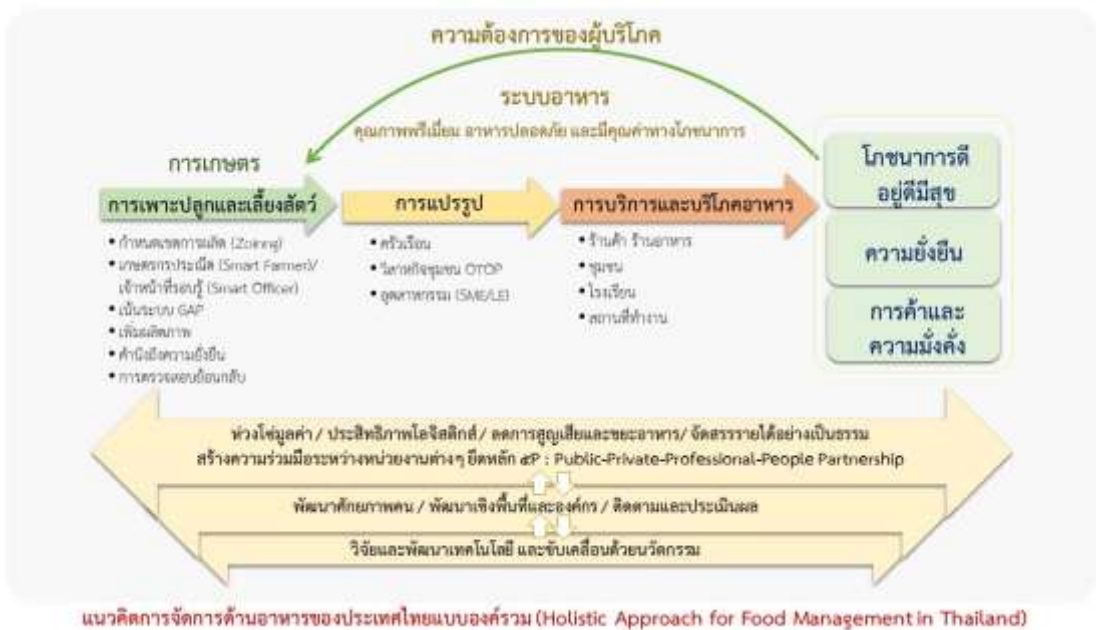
ความต้องการของผู้บริโภค

ระบบอาหาร

คุณภาพพรีเมี่ยม อาหารปลอดภัย และมีคุณค่าทางโภชนาการ

การเกษตร

การเพาะปลูกและเลี้ยงสัตว์

• กำหนดเขตการผลิต (Zoning)
• เกษตรกรปราดเปรื่อง (Smart Farmer)/ เจ้าหน้าที่รอบรู้ (Smart Officer)
• เน้นระบบ GAP
• เพิ่มผลิตภาพ
• คำนึงถึงความยั่งยืน
• การตรวจสอบย้อนกลับ

การแปรรูป

• ครัวเรือน
• วิสาหกิจชุมชน OTOP
• อุตสาหกรรม (SME/LE)

การบริการและบริโภคอาหาร

• ร้านค้า ร้านอาหาร
• ชุมชน
• โรงเรียน
• สถานที่ทำงาน

โภชนาการดี อยู่ดีมีสุข

ความยั่งยืน

การค้าและความมั่งคั่ง

ห่วงโซ่มูลค่า / ประสิทธิภาพโลจิสติกส์ / ลดการสูญเสียและขยะอาหาร/ จัดสรรรายได้อย่างเป็นธรรม
สร้างความร่วมมือระหว่างหน่วยงานต่างๆ ยึดหลัก 4P : Public-Private-Professional-People Partnership

พัฒนาศักยภาพคน / พัฒนาเชิงพื้นที่และองค์กร / ติดตามและประเมินผล

วิจัยและพัฒนาเทคโนโลยี และขับเคลื่อนด้วยนวัตกรรม

แนวคิดการจัดการด้านอาหารของประเทศไทยแบบองค์รวม (Holistic Approach for Food Management in Thailand)